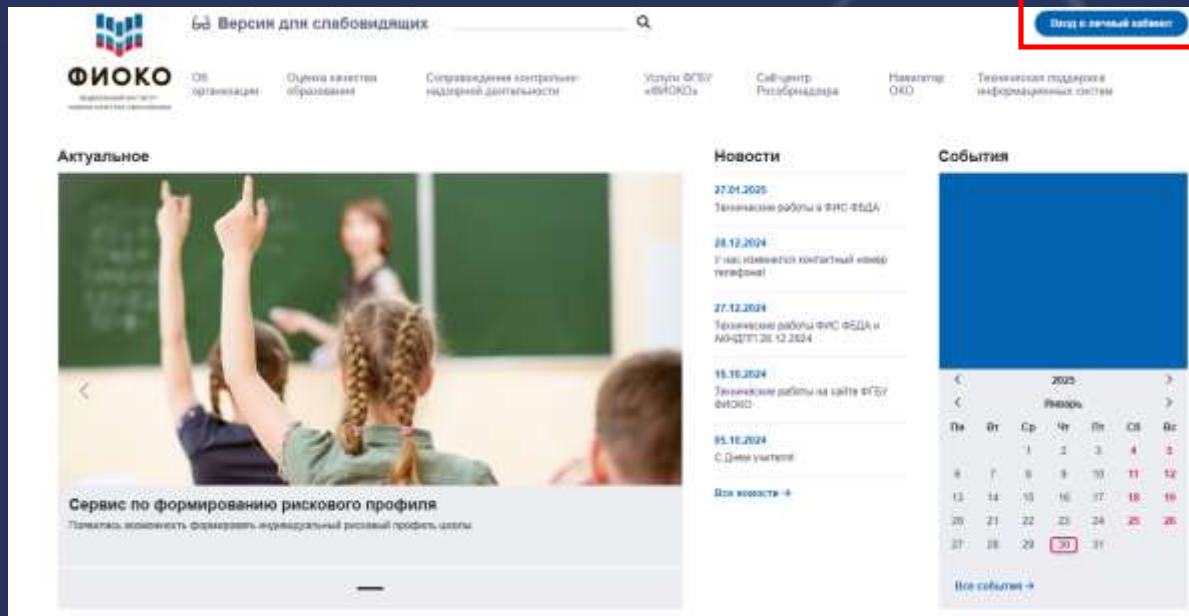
ФИОКО

Версия для слабовидящих

Вход в личный кабинет

Об организации | Оценка качества образования | Сопровождение контрольно-надзорной деятельности | Услуги ФГБУ «ФИОКО» | Call-центр Рособрнадзора | Навигатор ОКО | Техническая поддержка информационных систем

Актуальное

Сервис по формированию рискового профиля

Появилась возможность формировать индивидуальный рисковый профиль школы

Новости

27.01.2025
Технические работы в ФИС ФБДА

28.12.2024
У нас изменился контактный номер телефона!

27.12.2024
Технические работы ФИС ФБДА и АИНДПП 28.12.2024

15.10.2024
Технические работы на сайте ФГБУ ФИОКО

05.10.2024
С Днем учителя!

Все новости →

События

2025
Январь

| Пн | Вт | Ср | Чт | Пт | Сб | Вс |
|---|---|---|---|---|---|---|
| | | 1 | 2 | 3 | 4 | 5 |
| 6 | 7 | 8 | 9 | 10 | 11 | 12 |
| 13 | 14 | 15 | 16 | 17 | 18 | 19 |
| 20 | 21 | 22 | 23 | 24 | 25 | 26 |
| 27 | 28 | 29 | 30 | 31 | | |

Все события →